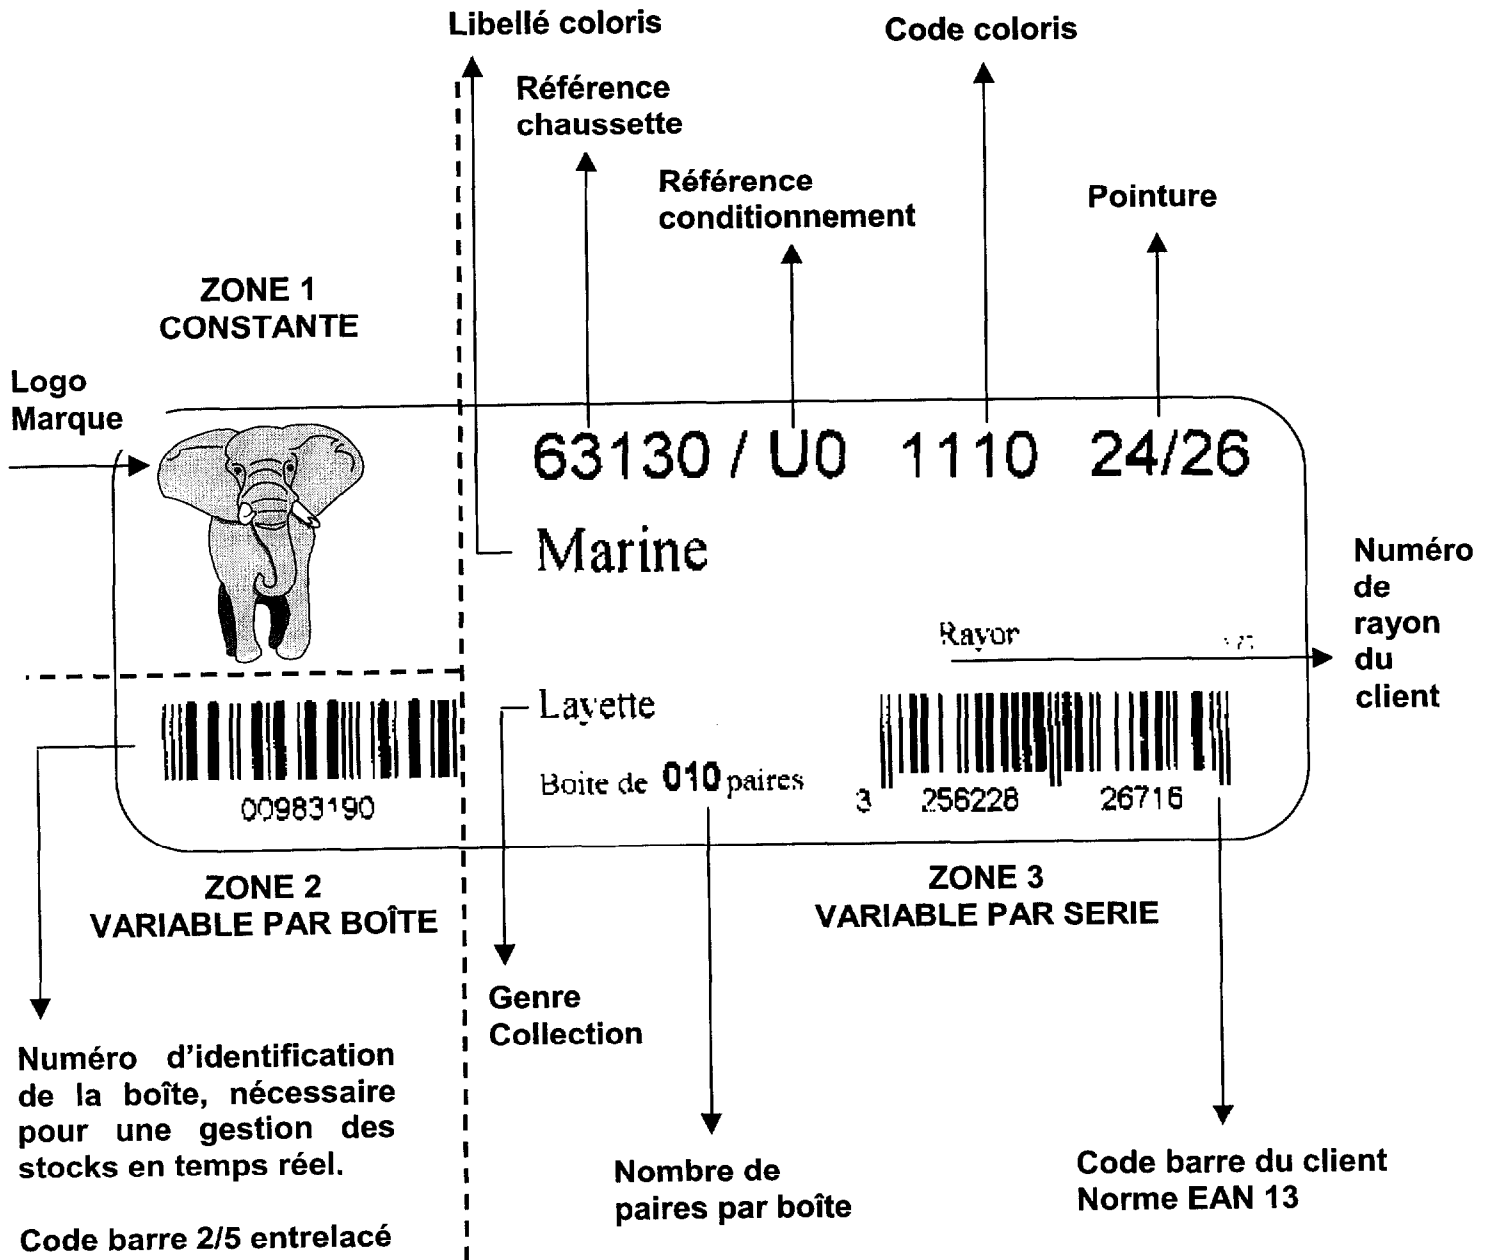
Libellé coloris

Code coloris

Référence chaussette

Référence conditionnement

Pointure

ZONE 1
CONSTANTE

Logo Marque

63130 / U0 1110 24/26

Marine

Numéro de rayon du client

Rayor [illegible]

Layette

Boite de 010 paires

00983190

3 256228 26716

ZONE 2
VARIABLE PAR BOÎTE

ZONE 3
VARIABLE PAR SERIE

Genre Collection

Numéro d'identification de la boîte, nécessaire pour une gestion des stocks en temps réel.

Code barre 2/5 entrelacé

Nombre de paires par boîte

Code barre du client
Norme EAN 13